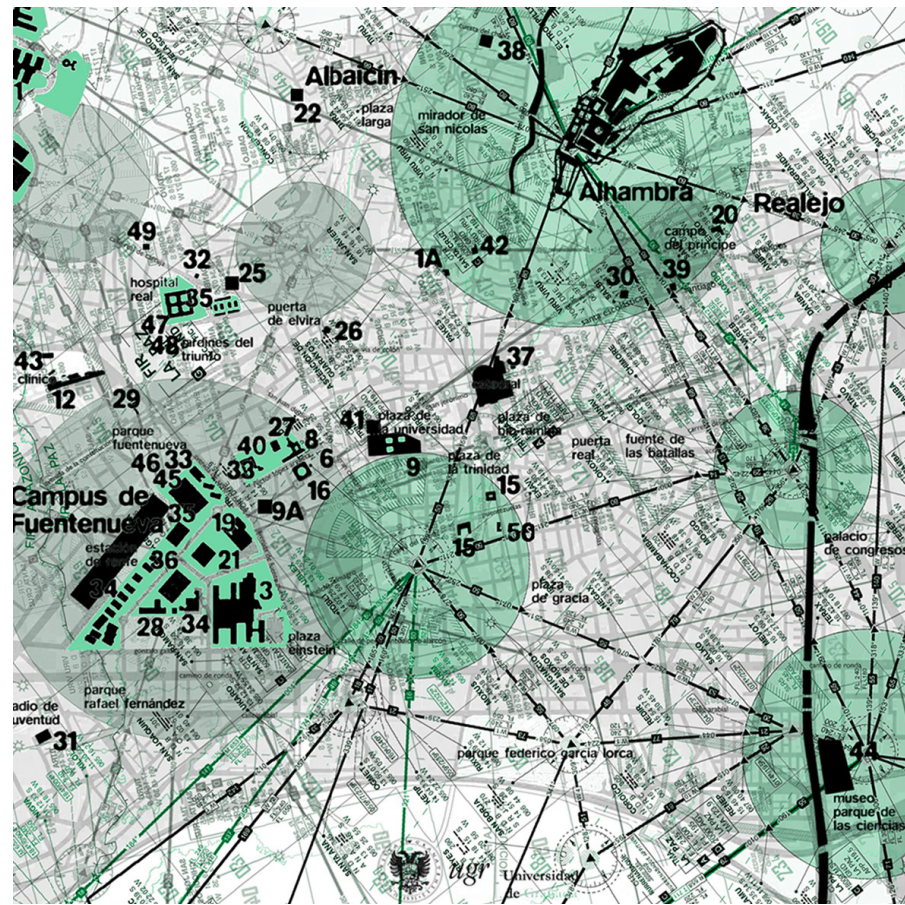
38
Albaicín
22
plaza larga
mirador de san nicolas
Alhambra
Realejo
20
campo del principe
49
42
1A
32
25
39
30
hospital real
35
puerta de elvira
47
26
jardines del triunfo
48
43
clinica
37
12
29
catedral
41
plaza de la universidad
plaza de bib-rambla
parque fuentenueva
27
8
40
puerta real
fuente de las batallas
46
33
6
9
45
39
plaza de la trinidad
16
Campus de Fuentenueva
15
9A
35
19
15
50
estacion de renfe
36
21
palacio de congresos
34
3
plaza de gracia
28
34
plaza einstein
parque rafael fernández
radio de juventud
31
parque federico garcia lorca
44
museo parque de las ciencias
ugr Universidad de